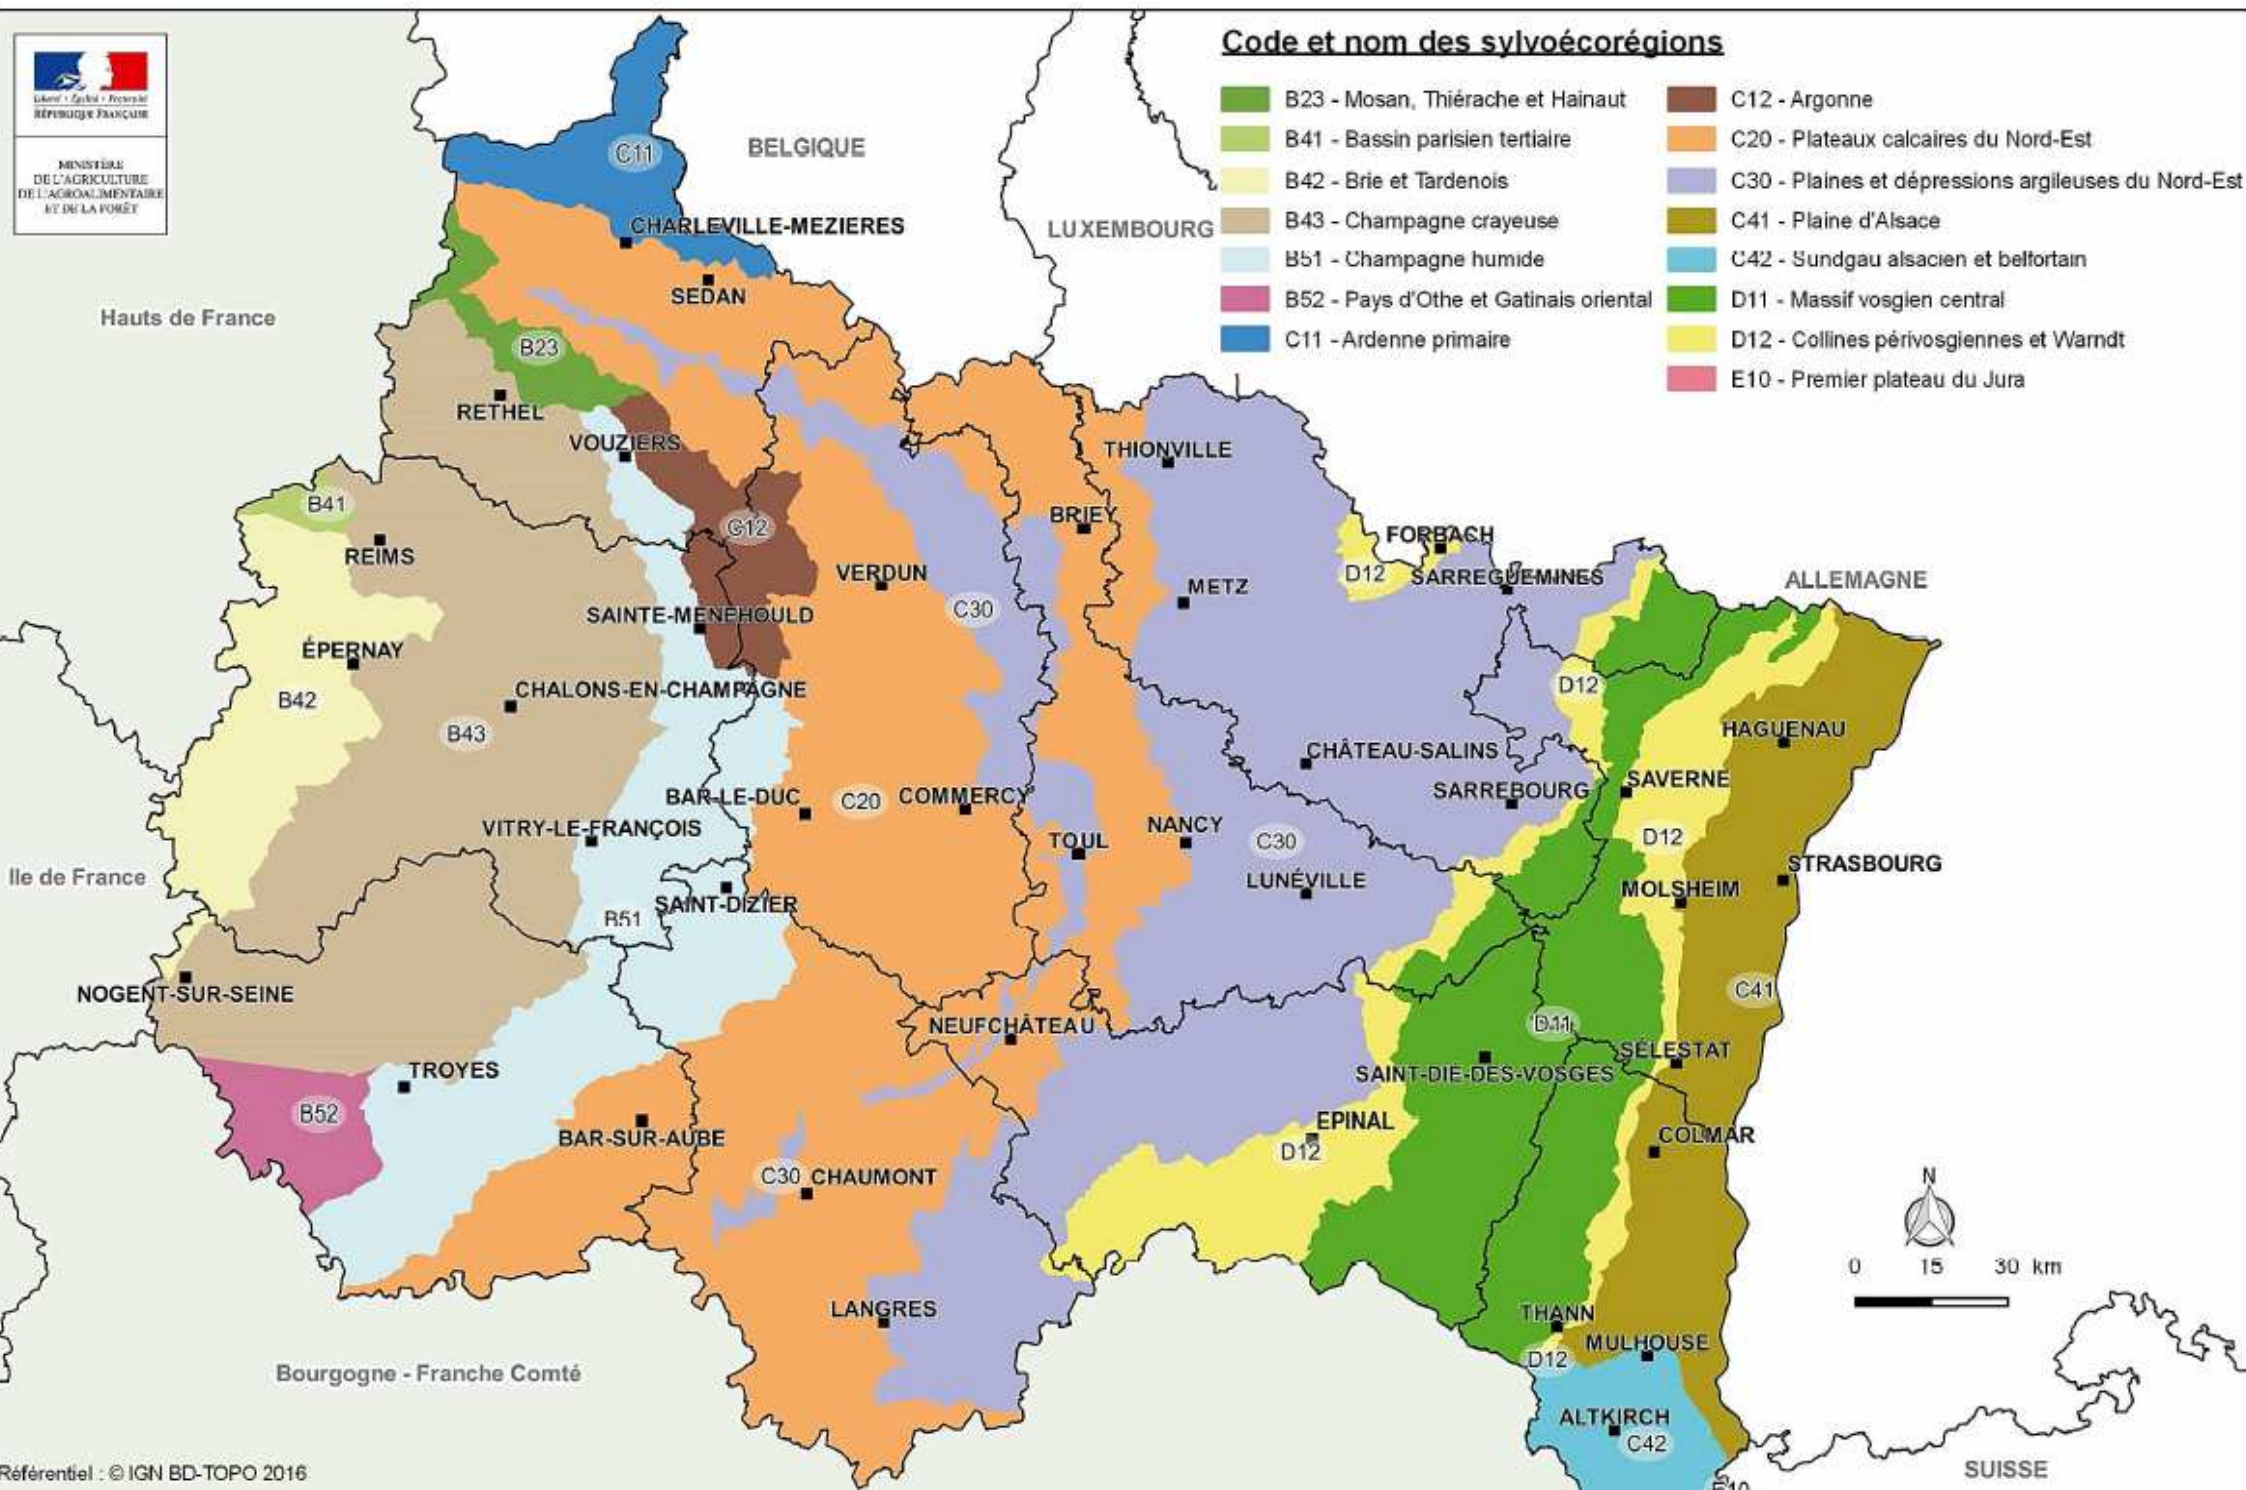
Liberté • Égalité • Fraternité
RÉPUBLIQUE FRANÇAISE

MINISTÈRE
DE L'AGRICULTURE
DE L'AGROALIMENTAIRE
ET DE LA FORÊT

Code et nom des sylvoécorégions

B23 - Mosan, Thiérache et Hainaut
B41 - Bassin parisien tertiaire
B42 - Brie et Tardenois
B43 - Champagne crayeuse
B51 - Champagne humide
B52 - Pays d'Othe et Gatinais oriental
C11 - Ardenne primaire
C12 - Argonne
C20 - Plateaux calcaires du Nord-Est
C30 - Plaines et dépressions argileuses du Nord-Est
C41 - Plaine d'Alsace
C42 - Sundgau alsacien et belfortain
D11 - Massif vosgien central
D12 - Collines périvosgiennes et Warndt
E10 - Premier plateau du Jura

BELGIQUE
LUXEMBOURG
ALLEMAGNE
SUISSE
Hauts de France
Ile de France
Bourgogne - Franche Comté

C11
CHARLEVILLE-MEZIERES
SEDAN
B23
RETHEL
VOUZIERS
B41
REIMS
C12
VERDUN
C30
THIONVILLE
BRIEY
METZ
FORBACH
D12
SARREGUEMINES
SAINTE-MENEHOULD
ÉPERNAY
B42
CHALONS-EN-CHAMPAGNE
B43
D12
HAGUENAU
CHÂTEAU-SALINS
SARREBOURG
SAVERNE
BAR-LE-DUC
C20
COMMERCY
VITRY-LE-FRANÇOIS
TOUL
NANCY
C30
D12
STRASBOURG
LUNÉVILLE
MOLSHEIM
SAINT-DIZIER
B51
NOGENT-SUR-SEINE
C41
D11
NEUFCHÂTEAU
SÉLESTAT
SAINT-DIE-DES-VOSGES
TROYES
B52
BAR-SUR-AUBE
EPINAL
D12
COLMAR
C30
CHAUMONT
N
0 15 30 km
LANGRES
THANN
D12
MULHOUSE
ALTKIRCH
C42
E10

Référentiel : © IGN BD-TOPO 2016